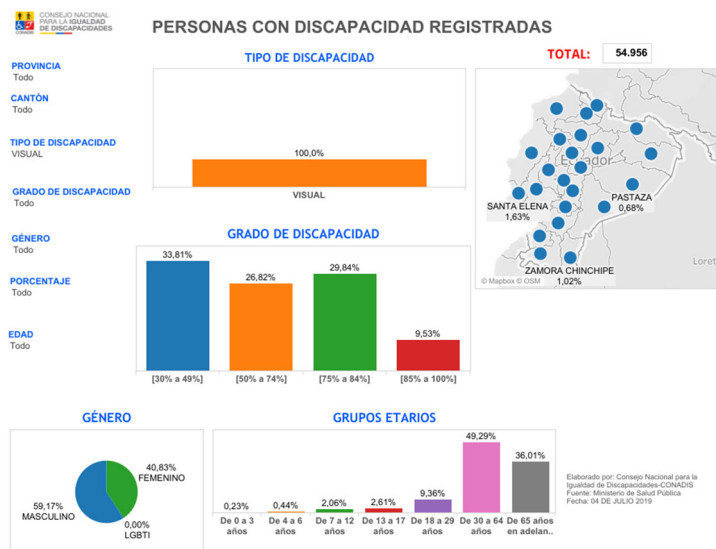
CONSEJO NACIONAL PARA LA IGUALDAD DE DISCAPACIDADES
CONADIS

PERSONAS CON DISCAPACIDAD REGISTRADAS

TOTAL: 54.956

PROVINCIA
Todo

CANTÓN
Todo

TIPO DE DISCAPACIDAD
VISUAL

GRADO DE DISCAPACIDAD
Todo

GÉNERO
Todo

PORCENTAJE
Todo

EDAD
Todo

TIPO DE DISCAPACIDAD

100,0%
VISUAL

Ecuador
SANTA ELENA
1,63%
PASTAZA
0,68%
ZAMORA CHINCHIPE
1,02%
Loret
© Mapbox © OSM

GRADO DE DISCAPACIDAD

33,81%
26,82%
29,84%
9,53%
[30% a 49%]
[50% a 74%]
[75% a 84%]
[85% a 100%]

GÉNERO

40,83%
FEMENINO
59,17%
MASCULINO
0,00%
LGBTI

GRUPOS ETARIOS

0,23%
0,44%
2,06%
2,61%
9,36%
49,29%
36,01%
De 0 a 3 años
De 4 a 6 años
De 7 a 12 años
De 13 a 17 años
De 18 a 29 años
De 30 a 64 años
De 65 años en adelan..

Elaborado por: Consejo Nacional para la Igualdad de Discapacidades-CONADIS
Fuente: Ministerio de Salud Pública
Fecha: 04 DE JULIO 2019